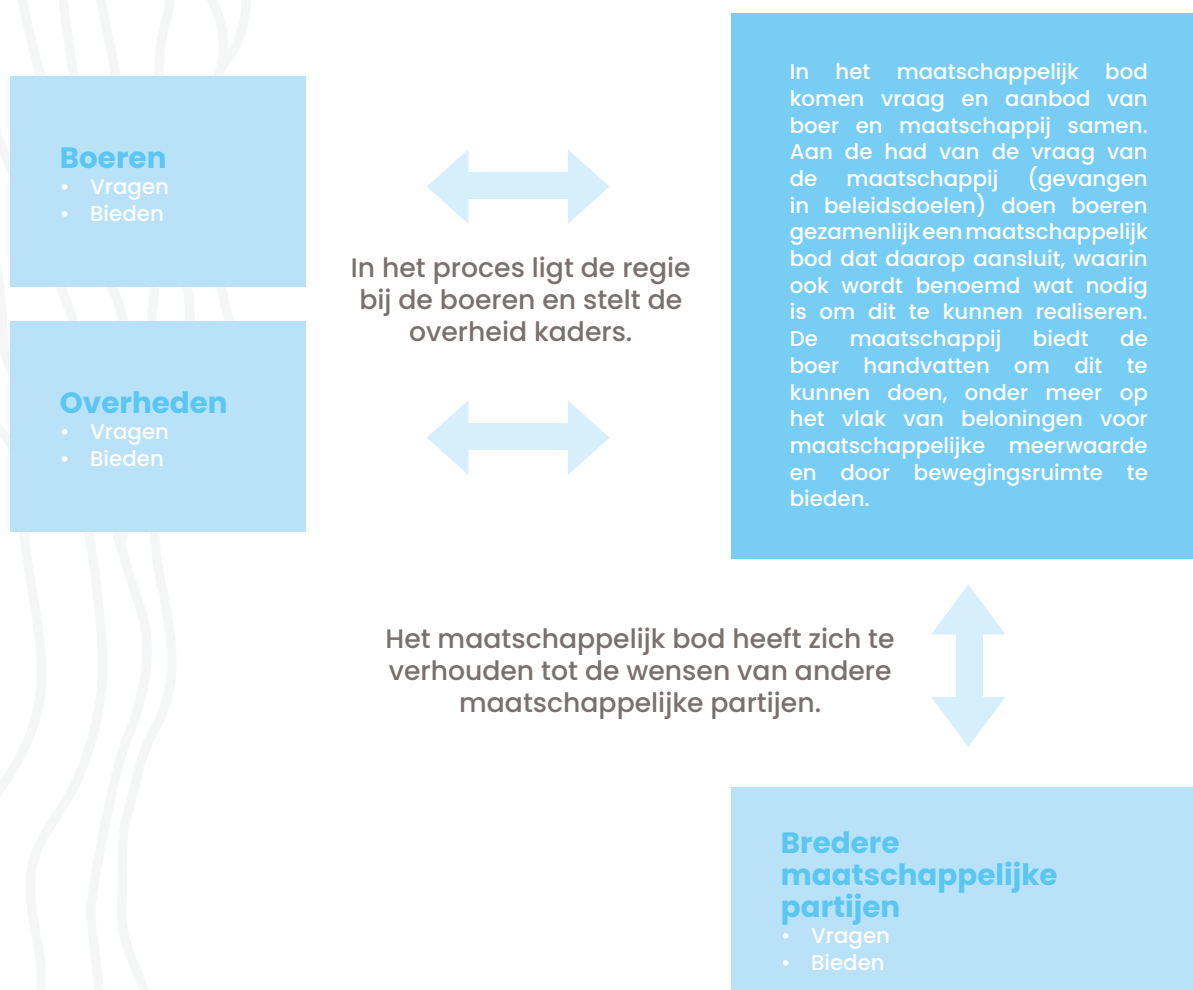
Boeren
• Vragen
• Bieden

Overheden
• Vragen
• Bieden

In het proces ligt de regie bij de boeren en stelt de overheid kaders.

In het maatschappelijk bod komen vraag en aanbod van boer en maatschappij samen. Aan de had van de vraag van de maatschappij (gevangen in beleidsdoelen) doen boeren gezamenlijk een maatschappelijk bod dat daarop aansluit, waarin ook wordt benoemd wat nodig is om dit te kunnen realiseren. De maatschappij biedt de boer handvatten om dit te kunnen doen, onder meer op het vlak van beloningen voor maatschappelijke meerwaarde en door bewegingsruimte te bieden.

Het maatschappelijk bod heeft zich te verhouden tot de wensen van andere maatschappelijke partijen.

Bredere maatschappelijke partijen
• Vragen
• Bieden